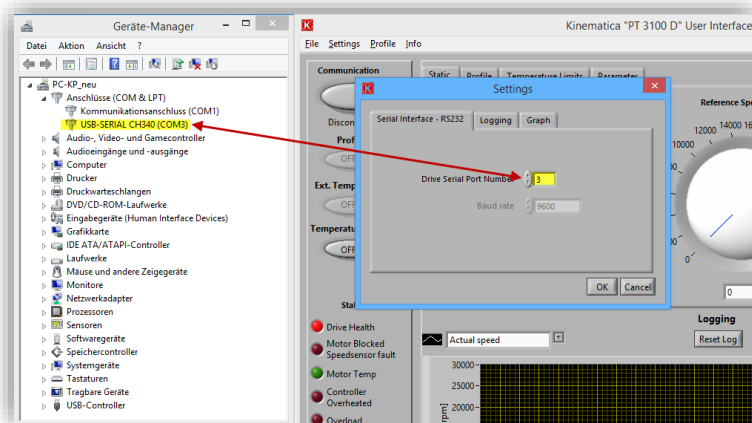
Geräte-Manager

Datei Aktion Ansicht ?

PC-KP_neu
Anschlüsse (COM & LPT)
Kommunikationsanschluss (COM1)
USB-SERIAL CH340 (COM3)
Audio-, Video- und Gamecontroller
Audioeingänge und -ausgänge
Computer
Drucker
Druckwarteschlangen
DVD/CD-ROM-Laufwerke
Eingabegeräte (Human Interface Devices)
Grafikkarte
IDE ATA/ATAPI-Controller
Laufwerke
Mäuse und andere Zeigegeräte
Monitore
Netzwerkadapter
Prozessoren
Sensoren
Softwaregeräte
Speichercontroller
Systemgeräte
Tastaturen
Tragbare Geräte
USB-Controller

Kinematica "PT 3100 D" User Interface

File Settings Profile Info

Communication
Disconn
Prof
OFF
Ext. Temp
OFF
Temperatu
OFF
Stat
Drive Health
Motor Blocked Speedsensor fault
Motor Temp
Controller Overheated
Overload

Static Profile Temperature Limits Parameter

Reference Sp
12000 14000 16
10000
8000
6000
4000
0

Logging
Actual speed
Reset Log
30000
25000
20000
rpm]

Settings
Serial Interface - RS232 Logging Graph
Drive Serial Port Number 3
Baud rate 9600
OK Cancel